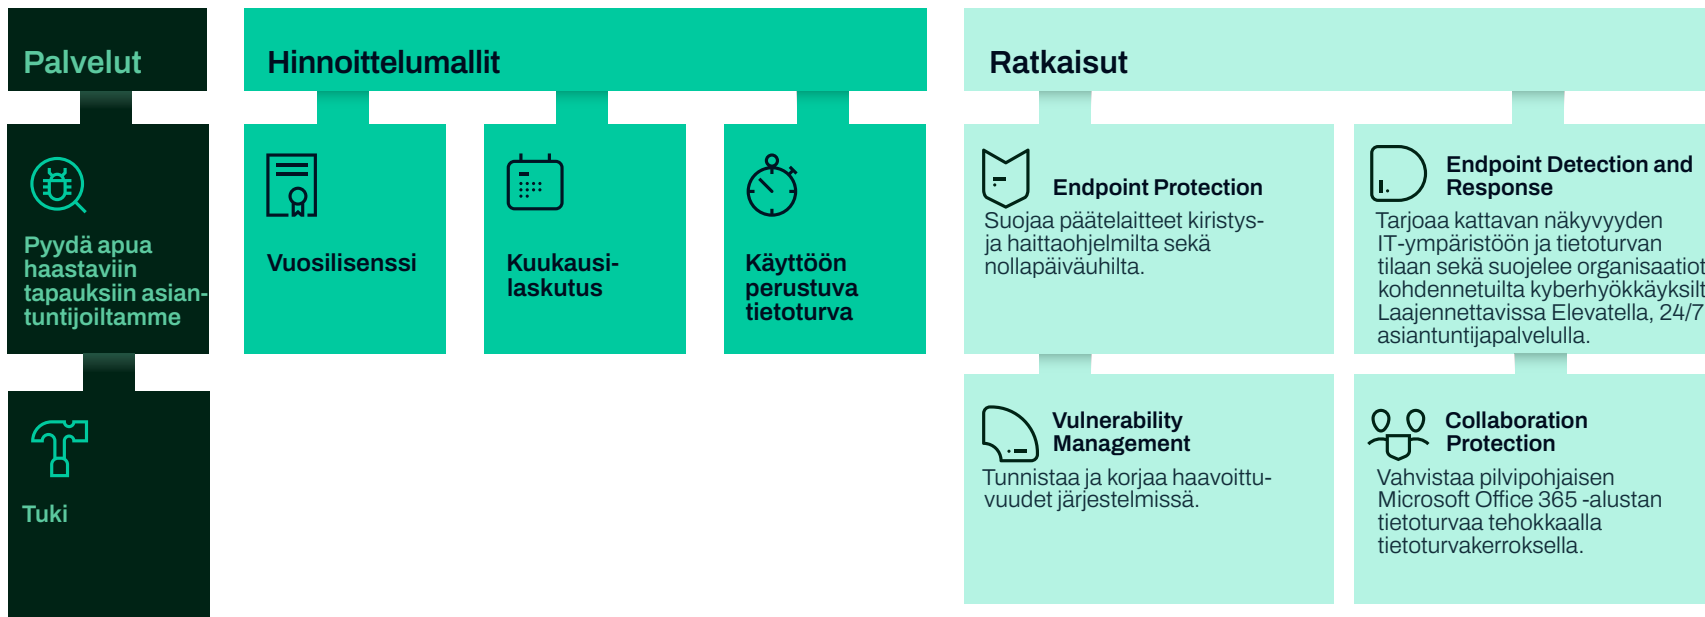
Palvelut

Pyydä apua haastaviin tapauksiin asiantuntijoiltamme

Tuki

Hinnoittelumallit

Vuosilisenssi

Kuukausilaskutus

Käyttöön perustuva tietoturva

Ratkaisut

Endpoint Protection

Suojaa päätelaitteet kiristys- ja haittaohjelmilta sekä nollapäiväuhilta.

Endpoint Detection and Response

Tarjoaa kattavan näkyvyyden IT-ympäristöön ja tietoturvan tilaan sekä suojelee organisaatiot kohdennetuilta kyberhyökkäyksilt Laajennettavissa Elevatella, 24/7 asiantuntijapalvelulla.

Vulnerability Management

Tunnistaa ja korjaa haavoittuvuudet järjestelmissä.

Collaboration Protection

Vahvistaa pilvipohjaisen Microsoft Office 365 -alustan tietoturvaa tehokkaalla tietoturvakerroksella.